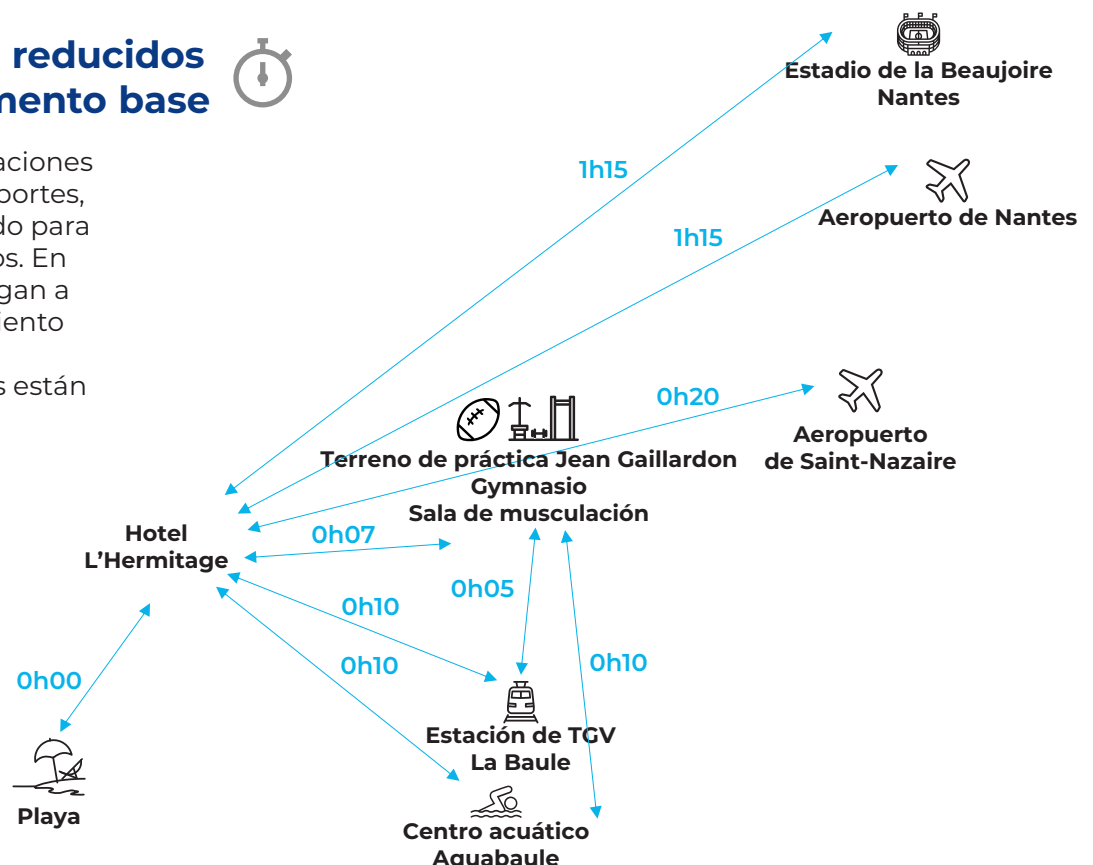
reducidos
mento base

aciones
portes,
do para
os. En
gan a
iento

s están

Estadio de la Beaujoire
Nantes

1h15

Aeropuerto de Nantes

1h15

0h20

Aeropuerto
de Saint-Nazaire

Terreno de práctica Jean Gaillardon
Gymnasio
Sala de musculación

Hotel
L'Hermitage

0h07

0h05

0h10

0h10

0h10

0h00

Estación de TGV
La Baule

Playa

Centro acuático
Aquabaule